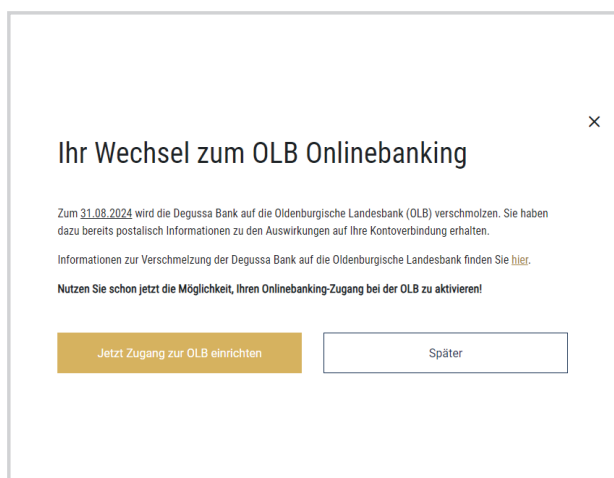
×

Ihr Wechsel zum OLB Onlinebanking

Zum 31.08.2024 wird die Degussa Bank auf die Oldenburgische Landesbank (OLB) verschmolzen. Sie haben dazu bereits postalisch Informationen zu den Auswirkungen auf Ihre Kontoverbindung erhalten.

Informationen zur Verschmelzung der Degussa Bank auf die Oldenburgische Landesbank finden Sie hier.

Nutzen Sie schon jetzt die Möglichkeit, Ihren Onlinebanking-Zugang bei der OLB zu aktivieren!

Jetzt Zugang zur OLB einrichten

Später